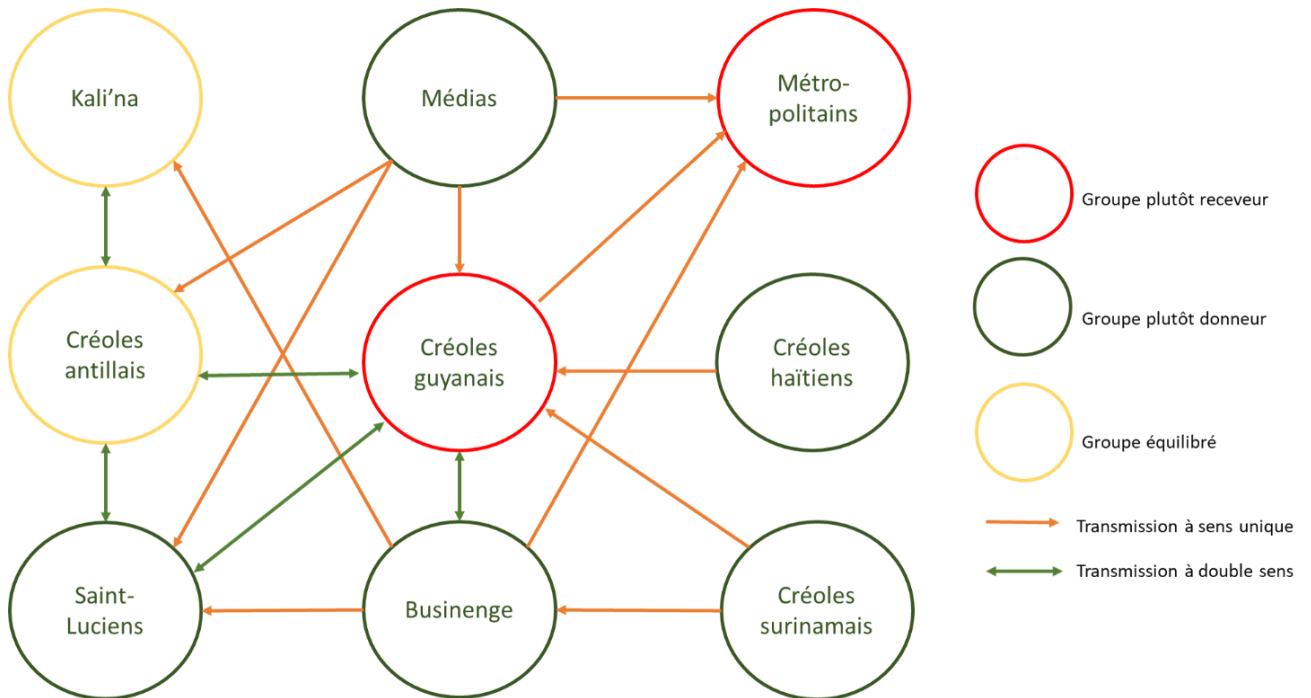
Kali'na

Médias

Métropolitains

Groupe plutôt receveur

Créoles antillais

Créoles guyanais

Créoles haïtiens

Groupe plutôt donneur

Groupe équilibré

Transmission à sens unique

Transmission à double sens

Saint-Luciens

Businenge

Créoles surinamais